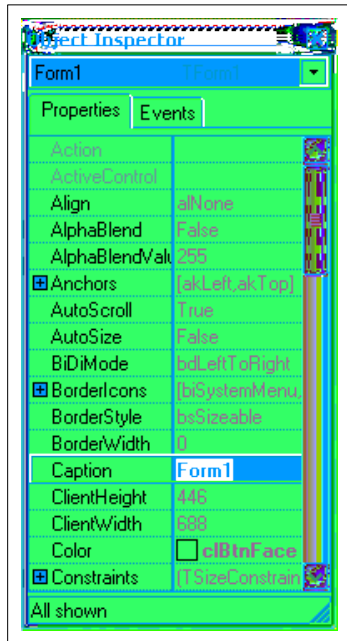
Object Inspector

Form1 TForm1

Properties Events

| | |
|---|---|
| Action | |
| ActiveControl | |
| Align | alNone |
| AlphaBlend | False |
| AlphaBlendValu | 255 |
| ⊞ Anchors | [akLeft,akTop] |
| AutoScroll | True |
| AutoSize | False |
| BiDiMode | bdLeftToRight |
| ⊞ BorderIcons | [biSystemMenu, |
| BorderStyle | bsSizeable |
| BorderWidth | 0 |
| Caption | Form1 |
| ClientHeight | 446 |
| ClientWidth | 688 |
| Color | clBtnFace |
| ⊞ Constraints | (TSizeConstrain |

All shown